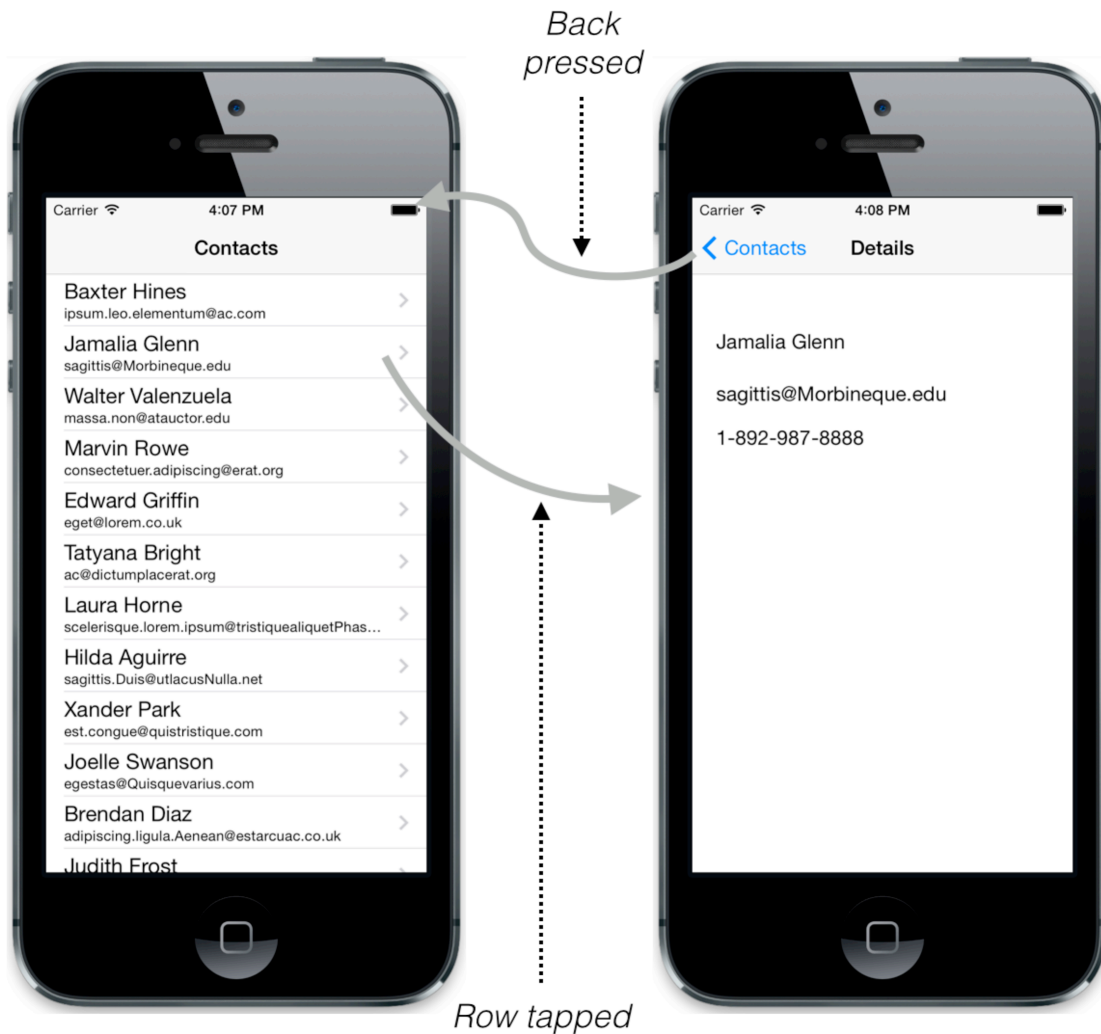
Back pressed

Carrier 4:07 PM

Contacts

Baxter Hines
ipsum.leo.elementum@ac.com

Jamalia Glenn
sagittis@Morbineque.edu

Walter Valenzuela
massa.non@atauctor.edu

Marvin Rowe
consectetuer.adipiscing@erat.org

Edward Griffin
eget@lorem.co.uk

Tatyana Bright
ac@dictumplacerat.org

Laura Horne
scelerisque.lorem.ipsum@tristiquealiquetPhas...

Hilda Aguirre
sagittis.Duis@utlacusNulla.net

Xander Park
est.congue@quistristique.com

Joelle Swanson
egestas@Quisquevarius.com

Brendan Diaz
adipiscing.ligula.Aenean@estarcuac.co.uk

Judith Frost

Carrier 4:08 PM

Contacts Details

Jamalia Glenn

sagittis@Morbineque.edu

1-892-987-8888

Row tapped